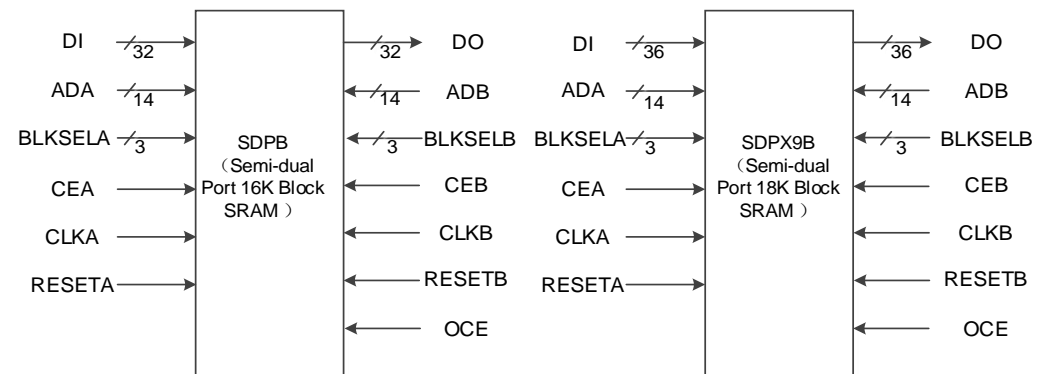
DI 32
ADA 14
BLKSELA 3
CEA
CLKA
RESETA

SDPB
（Semi-dual Port 16K Block SRAM ）

32 DO
14 ADB
3 BLKSELB
CEB
CLKB
RESETB
OCE

DI 36
ADA 14
BLKSELA 3
CEA
CLKA
RESETA

SDPX9B
（Semi-dual Port 18K Block SRAM ）

36 DO
14 ADB
3 BLKSELB
CEB
CLKB
RESETB
OCE